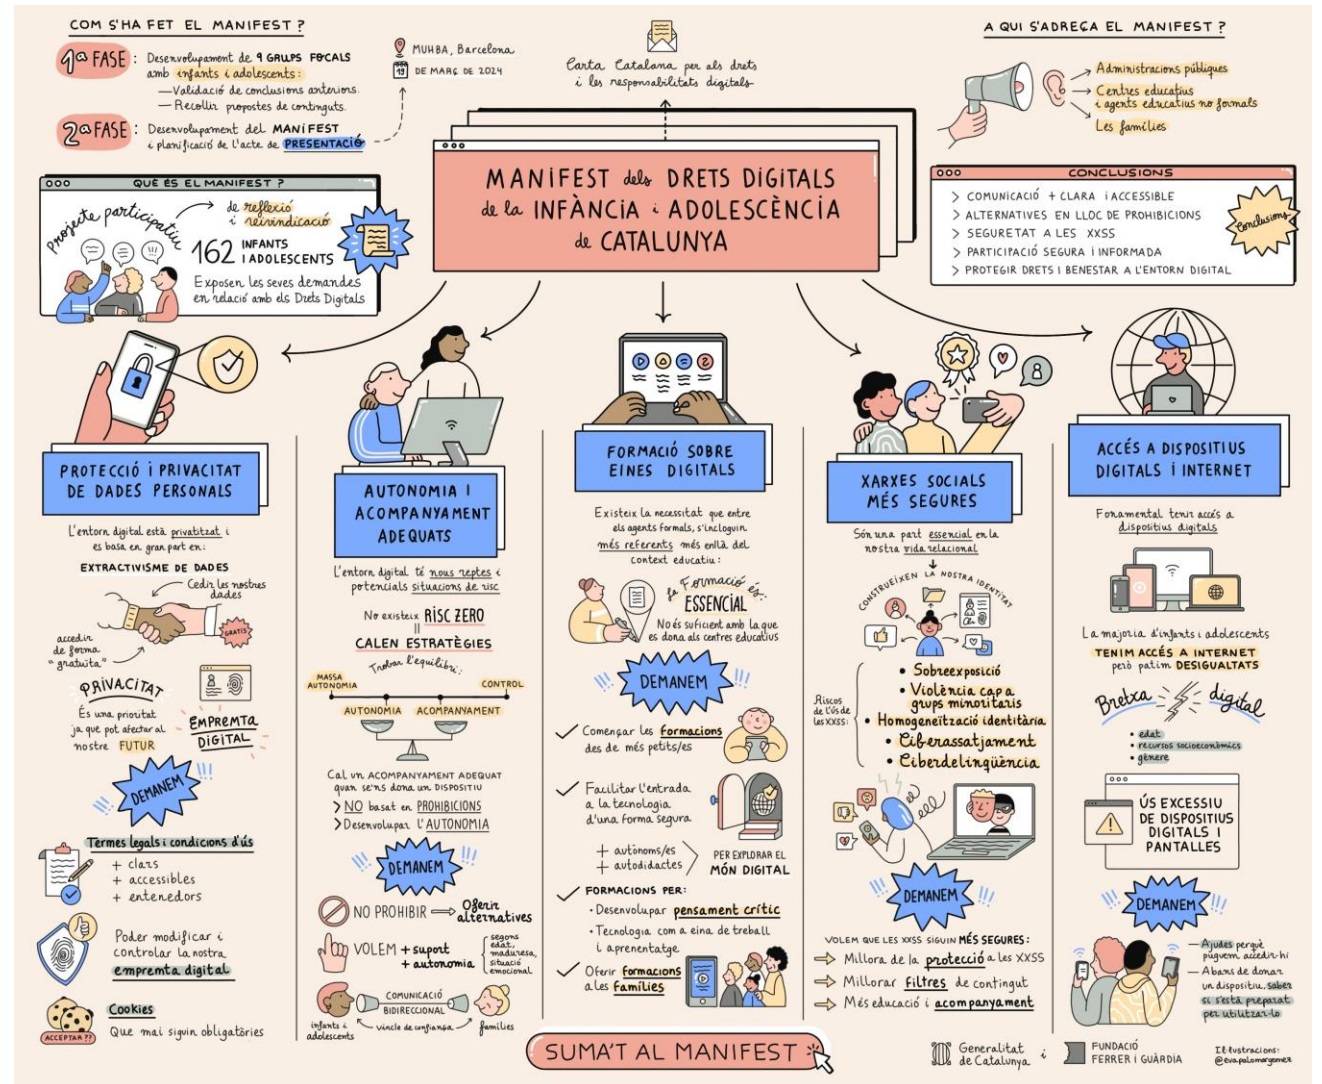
COM S'HA FET EL MANIFEST?

1a FASE: Desenvolupament de 9 GRUPS FOCALS amb infants i adolescents:
—Validació de conclusions anteriors.
—Recollir propostes de continguts.

2a FASE: Desenvolupament del MANIFEST i planificació de l'acte de PRESENTACIÓ

MUHBA, Barcelona
19 DE MARÇ DE 2024

Carta Catalana per als drets i les responsabilitats digitals

A QUI S'ADREÇA EL MANIFEST?
Administracions públiques
Centres educatius i agents educatius no formals
Les famílies

QUÈ ÉS EL MANIFEST?
Projecte participatiu
de reflexió i reivindicació
162 INFANTS I ADOLESCENTS
Exposen les seves demandes en relació amb els Drets Digitals

MANIFEST dels DRETS DIGITALS de la INFÀNCIA i ADOLESCÈNCIA de CATALUNYA

CONCLUSIONS
> COMUNICACIÓ + CLARA I ACCESSIBLE
> ALTERNATIVES EN LLOC DE PROHIBICIONS
> SEGURETAT A LES XXSS
> PARTICIPACIÓ SEGURA I INFORMADA
> PROTEGIR DRETS I BENESTAR A L'ENTORN DIGITAL
Conclusions

PROTECCIÓ I PRIVACITAT DE DADES PERSONALS
L'entorn digital està privatitzat i es basa en gran part en:
EXTRACTIVISME DE DADES
Cedir les nostres dades
accedir de forma "gratuïta"
GRATIS
PRIVACITAT
És una prioritat ja que pot afectar al nostre FUTUR
EMPREMTA DIGITAL
DEMANEM
Termes legals i condicions d'ús
+ clars
+ accessibles
+ entenedors
Poder modificar i controlar la nostra empremta digital
Cookies
Que mai siguin obligatòries
ACCEPTAR??

AUTONOMIA I ACOMPANYAMENT ADEQUATS
L'entorn digital té nous reptes i potencials situacions de risc
No existeix RISC ZERO
=
CALEN ESTRATÈGIES
Trobar l'equilibri:
MASSA AUTONOMIA
CONTROL
AUTONOMIA
ACOMPANYAMENT
Cal un ACOMPANYAMENT ADEQUAT quan se'ns dona un DISPOSITIU
> NO basat en PROHIBICIONS
> Desenvolupar L'AUTONOMIA
DEMANEM
NO PROHIBIR → Oferir alternatives
VOLEM + suport + autonomia
segons edat, maduresa, situació emocional
COMUNICACIÓ BIDIRECCIONAL
infants i adolescents
vincle de confiança
famílies

FORMACIÓ SOBRE EINES DIGITALS
Existeix la necessitat que entre els agents formals, s'incloguin més referents més enllà del context educatiu:
La Formació és ESSENCIAL
No és suficient amb la que es dona als centres educatius
DEMANEM
Començar les formacions des de més petits/es
Facilitar l'entrada a la tecnologia d'una forma segura
+ autònoms/es
+ autodidactes
PER EXPLORAR EL MÓN DIGITAL
FORMACIONS PER:
· Desenvolupar pensament crític
· Tecnologia com a eina de treball i aprenentatge
Oferir formacions a les famílies

XARXES SOCIALS MÉS SEGURES
Són una part essencial en la nostra vida relacional
CONSTRUEIXEN LA NOSTRA IDENTITAT
Riscos de l'ús de les XXSS:
• Sobreexposició
• Violència cap a grups minoritaris
• Homogeneïtzació identitària
• Ciberassetjament
• Ciberdelinqüència
DEMANEM
VOLEM QUE LES XXSS SIGUIN MÉS SEGURES:
Millora de la protecció a les XXSS
Millorar filtres de contingut
Més educació i acompanyament

ACCÉS A DISPOSITIUS DIGITALS I INTERNET
Fonamental tenir accés a dispositius digitals
La majoria d'infants i adolescents
TENIM ACCÉS A INTERNET però patim DESIGUALTATS
Bretxa digital
• edat
• recursos socioeconòmics
• gènere
ÚS EXCESSIU DE DISPOSITIUS DIGITALS I PANTALLES
DEMANEM
—Ajudes perquè puguem accedir-hi
—Abans de donar un dispositiu, saber si s'està preparat per utilitzar-lo

SUMA'T AL MANIFEST

Generalitat de Catalunya
FUNDACIÓ FERRER I GUÀRDIA
Il·lustracions: @evapalomargomez